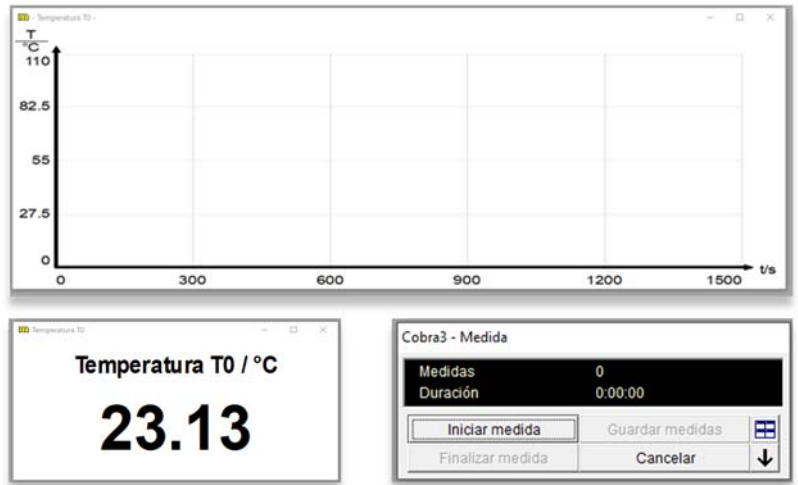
- Temperatura T0 -

$\frac{T}{°C}$

110

82.5

55

27.5

0

0 300 600 900 1200 1500 t/s

Temperatura T0

Temperatura T0 / °C

23.13

Cobra3 - Medida

Medidas 0

Duración 0:00:00

Iniciar medida

Guardar medidas

Finalizar medida

Cancelar